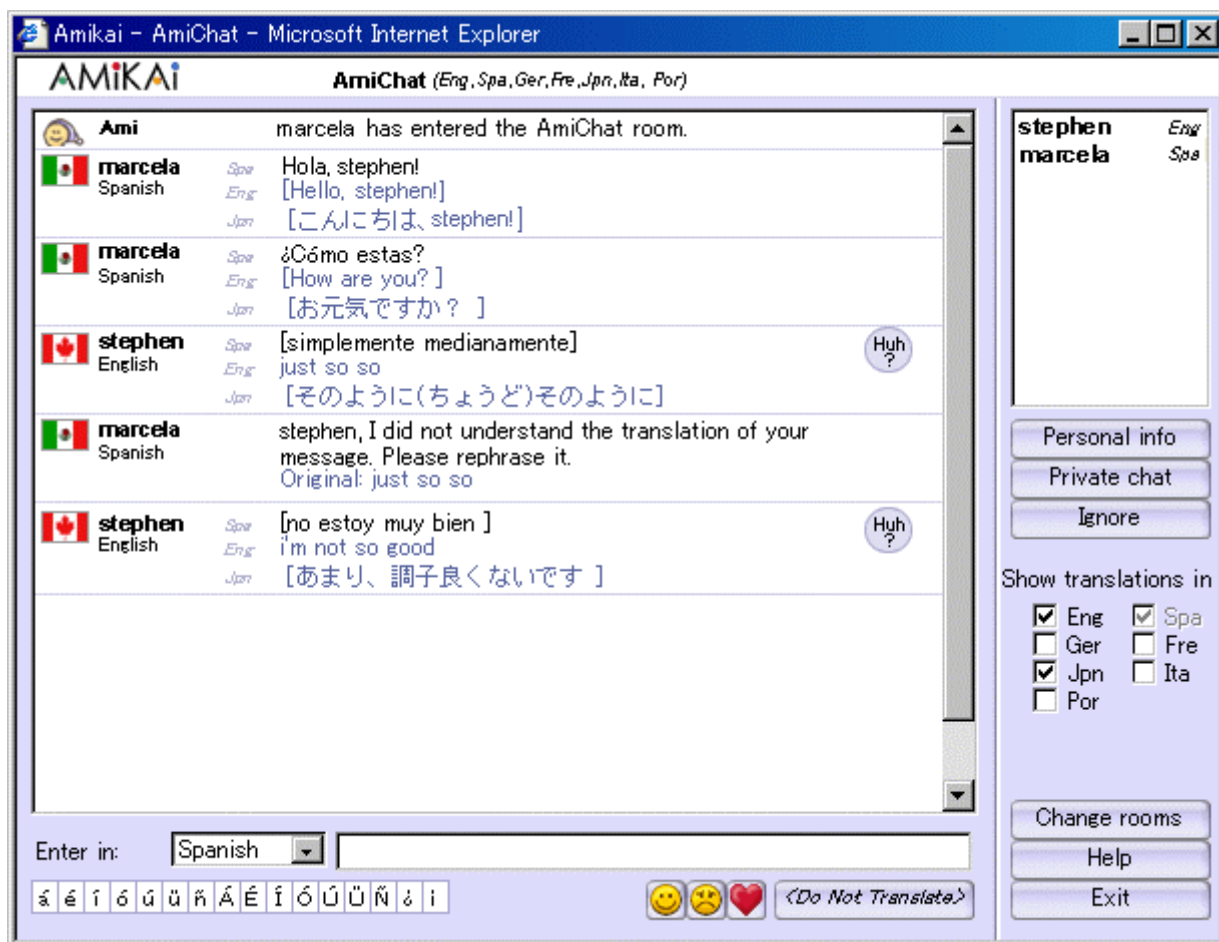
Amikai - AmiChat - Microsoft Internet Explorer

AMiKAi

AmiChat (Eng, Spa, Ger, Fre, Jpn, Ita, Por)

Ami marcela has entered the AmiChat room.

marcela
Spanish
Spa Hola, stephen!
Eng [Hello, stephen!]
Jpn [こんにちは、stephen!]

marcela
Spanish
Spa ¿Cómo estas?
Eng [How are you? ]
Jpn [お元気ですか？ ]

stephen
English
Spa [simplemente medianamente]
Eng just so so
Jpn [そのように(ちょうど)そのように]
Huh?

marcela
Spanish
stephen, I did not understand the translation of your message. Please rephrase it.
Original: just so so

stephen
English
Spa [no estoy muy bien ]
Eng i'm not so good
Jpn [あまり、調子良くないです ]
Huh?

stephen Eng
marcela Spa

Personal info
Private chat
Ignore

Show translations in
☑ Eng ☑ Spa
☐ Ger ☐ Fre
☑ Jpn ☐ Ita
☐ Por

Change rooms
Help
Exit

Enter in: Spanish

á é í ó ú ü ñ Á É Í Ó Ú Ü Ñ ¿ ¡

<Do Not Translate>